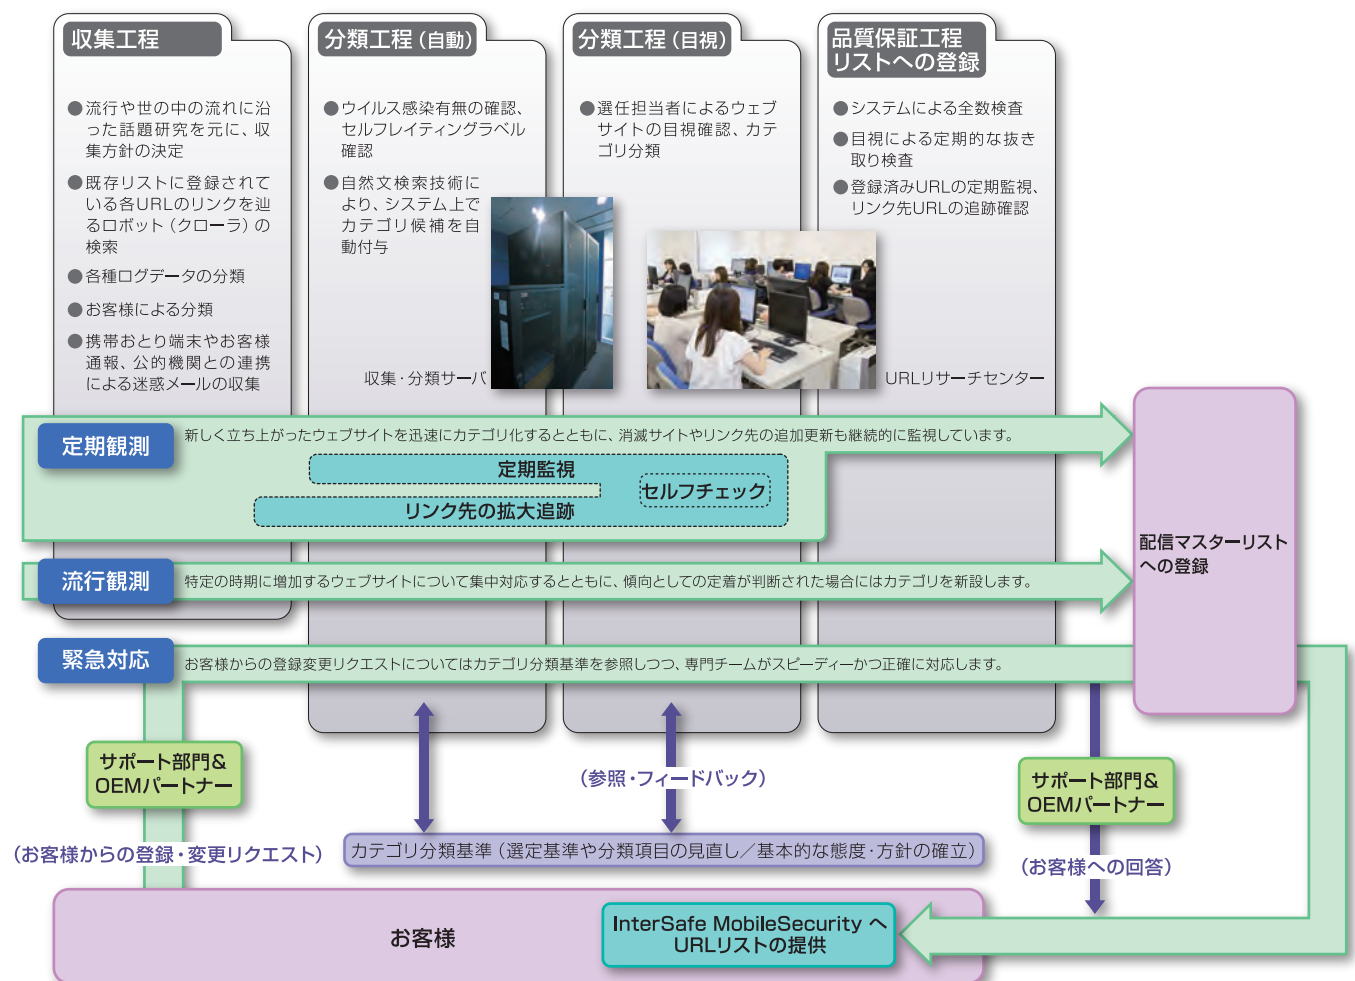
収集工程

●流行や世の中の流れに沿った話題研究を元に、収集方針の決定

●既存リストに登録されている各URLのリンクを辿るロボット（クローラ）の検索

●各種ログデータの分類

●お客様による分類

●携帯おとり端末やお客様通報、公的機関との連携による迷惑メールの収集

分類工程（自動）

●ウイルス感染有無の確認、セルフレイティングラベル確認

●自然文検索技術により、システム上でカテゴリ候補を自動付与

収集・分類サーバ

分類工程（目視）

●選任担当者によるウェブサイトの目視確認、カテゴリ分類

URLリサーチセンター

品質保証工程
リストへの登録

●システムによる全数検査

●目視による定期的な抜き取り検査

●登録済みURLの定期監視、リンク先URLの追跡確認

定期観測

新しく立ち上がったウェブサイトを迅速にカテゴリ化するとともに、消滅サイトやリンク先の追加更新も継続的に監視しています。

定期監視

セルフチェック

リンク先の拡大追跡

配信マスターリストへの登録

流行観測

特定の時期に増加するウェブサイトについて集中対応するとともに、傾向としての定着が判断された場合にはカテゴリを新設します。

緊急対応

お客様からの登録変更リクエストについてはカテゴリ分類基準を参照しつつ、専門チームがスピーディーかつ正確に対応します。

サポート部門＆OEMパートナー

（参照・フィードバック）

サポート部門＆OEMパートナー

（お客様からの登録・変更リクエスト）

カテゴリ分類基準（選定基準や分類項目の見直し／基本的な態度・方針の確立）

（お客様への回答）

お客様

InterSafe MobileSecurity へ URLリストの提供